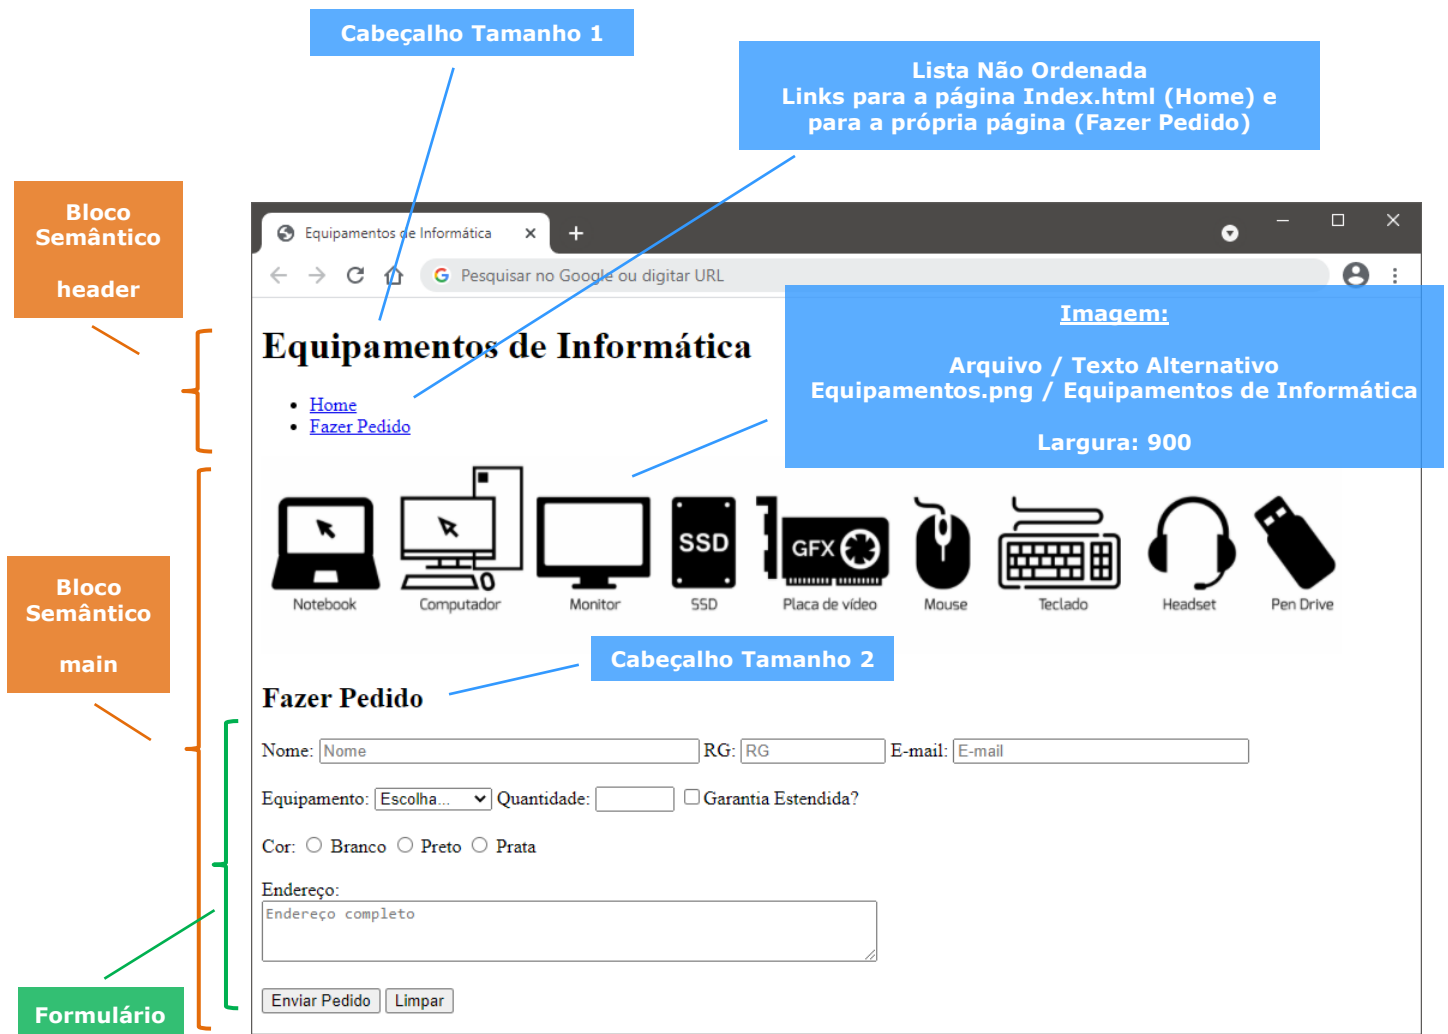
Cabeçalho Tamanho 1

Lista Não Ordenada
Links para a página Index.html (Home) e para a própria página (Fazer Pedido)

Bloco Semântico

header

Equipamentos de Informática ×

+

Pesquisar no Google ou digitar URL

Imagem:

Arquivo / Texto Alternativo
Equipamentos.png / Equipamentos de Informática

Largura: 900

Equipamentos de Informática

- Home
- Fazer Pedido

SSD

GFX

Notebook Computador Monitor SSD Placa de vídeo Mouse Teclado Headset Pen Drive

Bloco Semântico

main

Cabeçalho Tamanho 2

Fazer Pedido

Nome: Nome RG: RG E-mail: E-mail

Equipamento: Escolha... Quantidade: Garantia Estendida?

Cor: Branco Preto Prata

Endereço:
Endereço completo

Enviar Pedido Limpar

Formulário